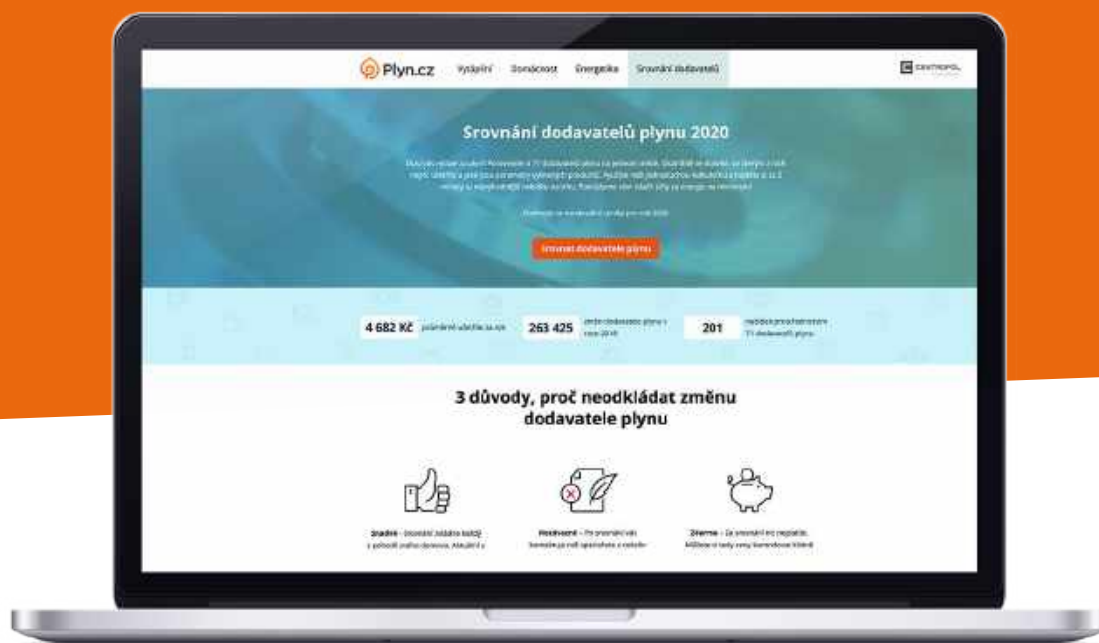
Plyn.cz Vytápění Domácnost Energetika Srovnání dodavatelů

CENTROPOL

Srovnání dodavatelů plynu 2020

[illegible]

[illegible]

Srovnat dodavatele plynu

4 682 Kč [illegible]

263 425 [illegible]

201 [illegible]

3 důvody, proč neodkládat změnu dodavatele plynu

Snadné – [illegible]

Nezávazné – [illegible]

Zdarma – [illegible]